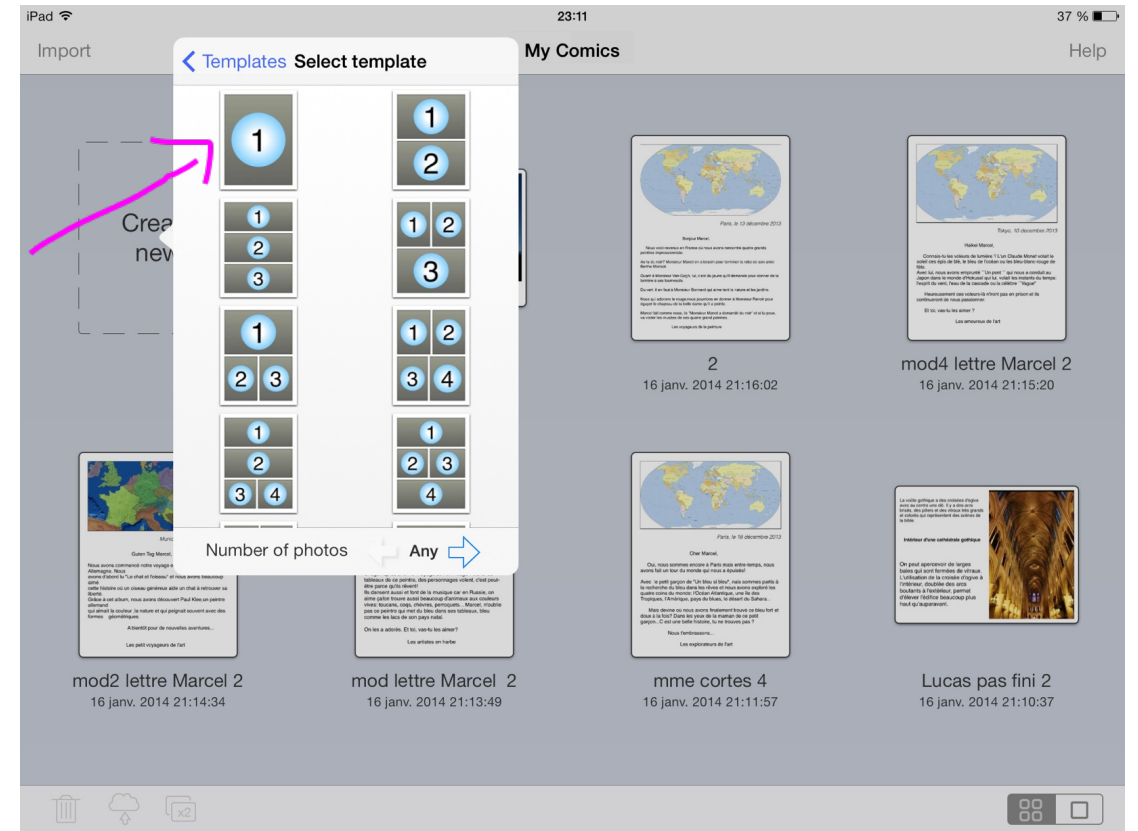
iPad
23:11
37 %

Import
My Comics
Help

Templates Select template

1
1
2
1
2
3
1 2
3
1
2 3
1 2
3 4
1
2
3 4
1
2 3
4

Number of photos
Any

Crea
nev

Paris, le 13 décembre 2013
Bonjour Marcel,
2
16 janv. 2014 21:16:02

Tokyo, 10 décembre 2013
Haikei Marcel,
Et toi, vas-tu les aimer ?
Les amoureux de l'art
mod4 lettre Marcel 2
16 janv. 2014 21:15:20

Guten Tag Marcel,
A bientôt pour de nouvelles aventures...
Les petit voyageurs de l'art
mod2 lettre Marcel 2
16 janv. 2014 21:14:34

On les a adorés. Et toi, vas-tu les aimer?
Les artistes en herbe
mod lettre Marcel 2
16 janv. 2014 21:13:49

Paris, le 16 décembre 2013
Cher Marcel,
Nous t'embrassons.
Les explorateurs de l'art
mme cortes 4
16 janv. 2014 21:11:57

Intérieur d'une cathédrale gothique
On peut apercevoir de larges baies qui sont fermées de vitraux. L'utilisation de la croisée d'ogive à l'intérieur, doublée des arcs boutants à l'extérieur, permet d'élever l'édifice beaucoup plus haut qu'auparavant.
Lucas pas fini 2
16 janv. 2014 21:10:37

x2